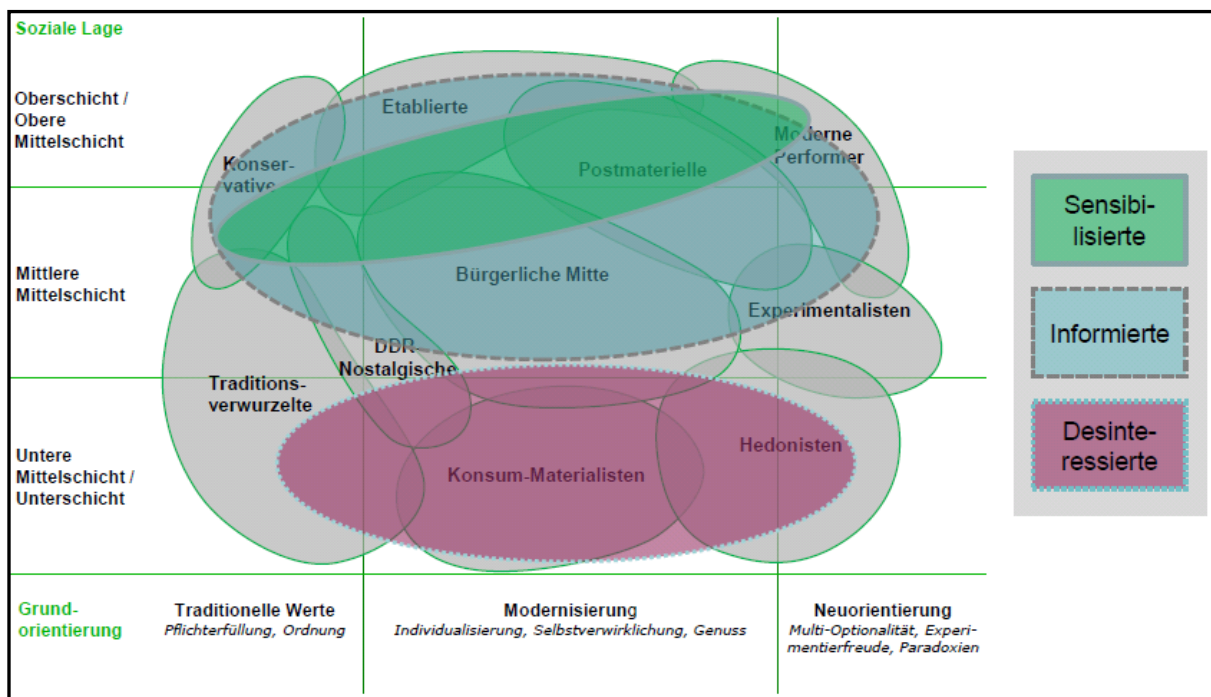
Soziale Lage

Oberschicht / Obere Mittelschicht

Mittlere Mittelschicht

Untere Mittelschicht / Unterschicht

Etablierte

Konservative

Postmaterielle

Moderne Performer

Bürgerliche Mitte

Experimentalisten

DDR-Nostalgische

Traditionsverwurzelte

Hedonisten

Konsum-Materialisten

Sensibilisierte

Informierte

Desinteressierte

Grundorientierung

Traditionelle Werte
Pflichterfüllung, Ordnung

Modernisierung
Individualisierung, Selbstverwirklichung, Genuss

Neuorientierung
Multi-Optionalität, Experimentierfreude, Paradoxien